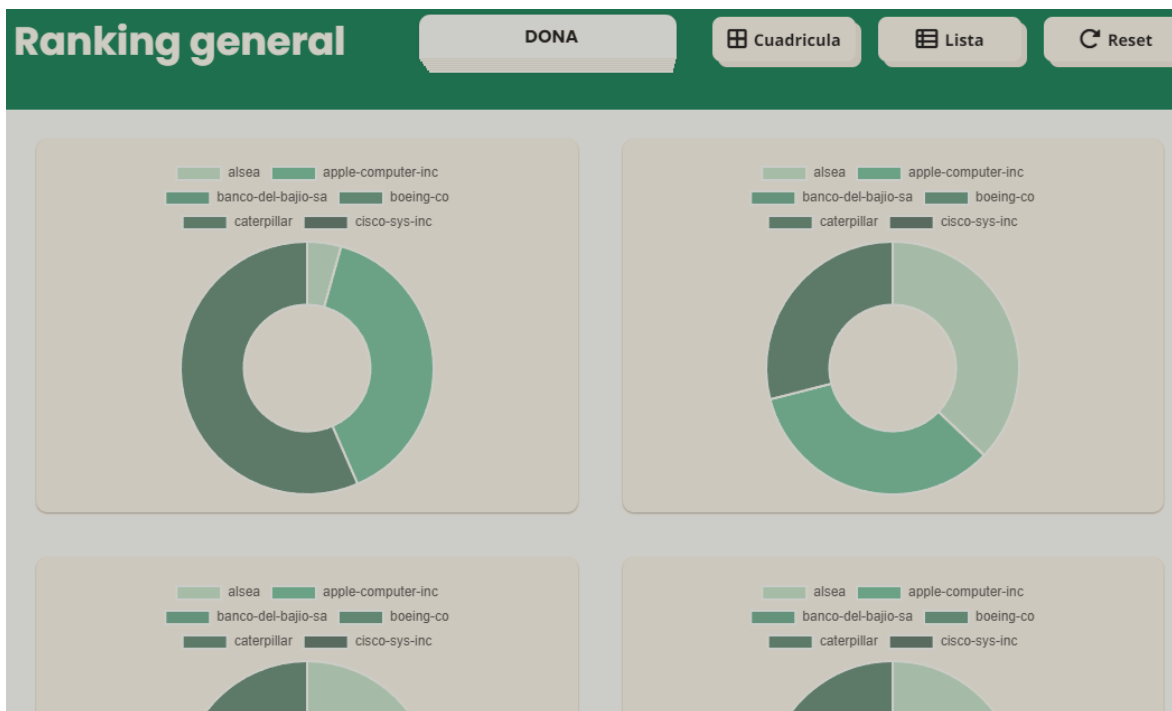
Ranking general

DONA

Cuadricula

Lista

Reset

alsea apple-computer-inc
banco-del-bajio-sa boeing-co
caterpillar cisco-sys-inc

alsea apple-computer-inc
banco-del-bajio-sa boeing-co
caterpillar cisco-sys-inc

alsea apple-computer-inc
banco-del-bajio-sa boeing-co
caterpillar cisco-sys-inc

alsea apple-computer-inc
banco-del-bajio-sa boeing-co
caterpillar cisco-sys-inc